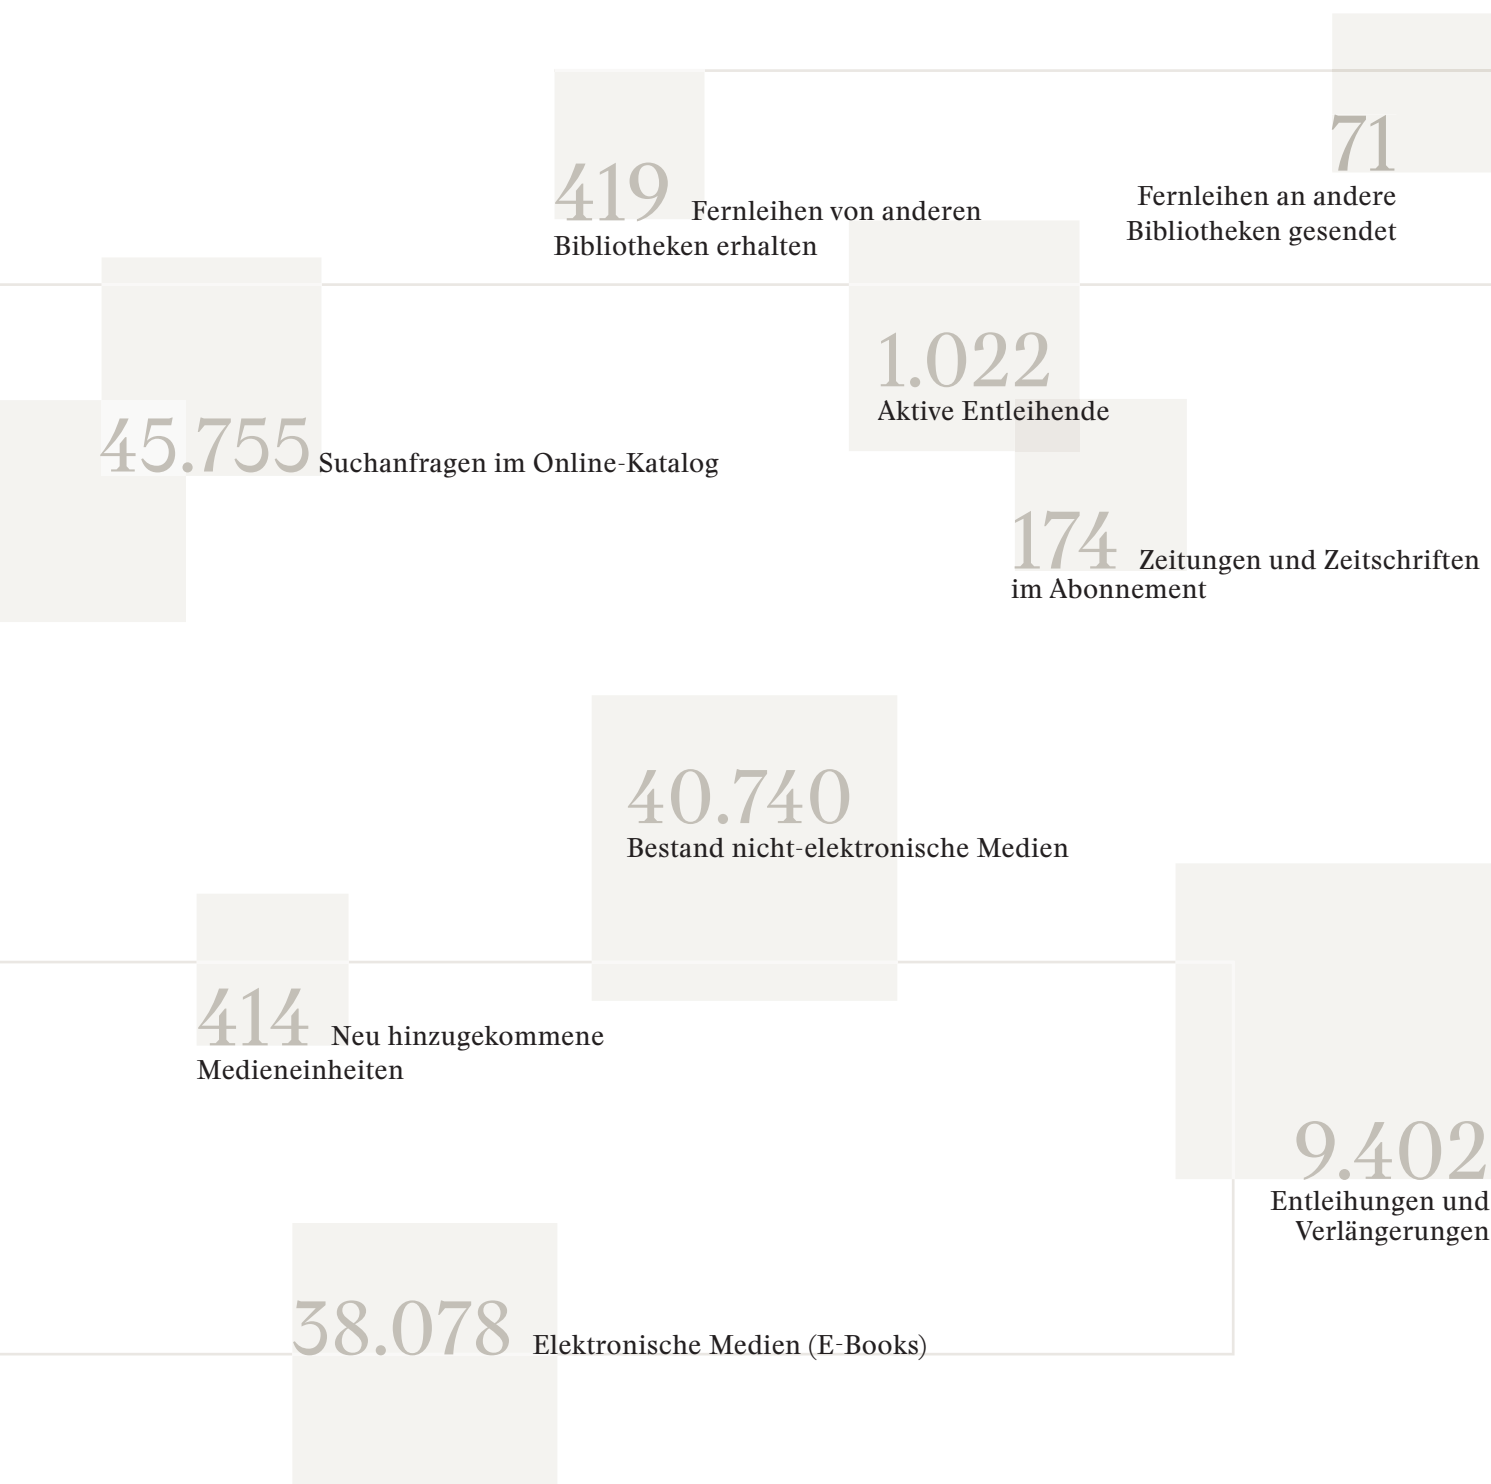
419 Fernleihen von anderen Bibliotheken erhalten

71
Fernleihen an andere Bibliotheken gesendet

1.022
Aktive Entleihende

45.755 Suchanfragen im Online-Katalog

174 Zeitungen und Zeitschriften im Abonnement

40.740
Bestand nicht-elektronische Medien

414 Neu hinzugekommene Medieneinheiten

9.402
Entleihungen und Verlängerungen

38.078 Elektronische Medien (E-Books)